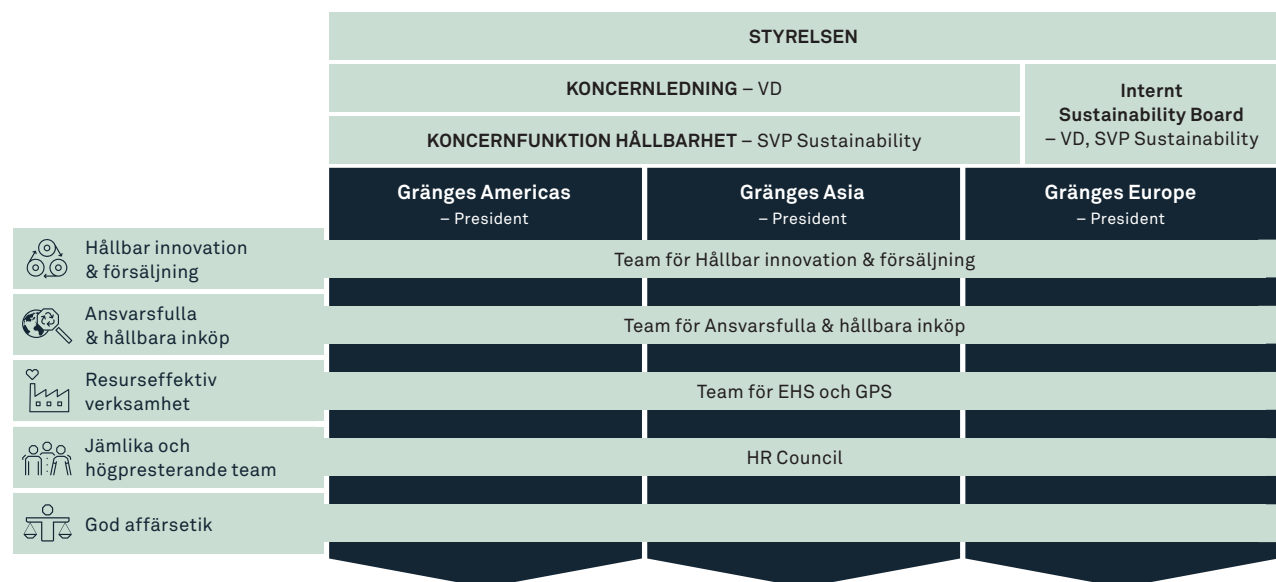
**STYRELSEN**

**KONCERNLEDNING** – VD

**KONCERNFUNKTION HÅLLBARHET** – SVP Sustainability

**Internt Sustainability Board** – VD, SVP Sustainability

**Gränges Americas** – President

**Gränges Asia** – President

**Gränges Europe** – President

Hållbar innovation & försäljning

Team för Hållbar innovation & försäljning

Ansvarsfulla & hållbara inköp

Team för Ansvarsfulla & hållbara inköp

Resurseffektiv verksamhet

Team för EHS och GPS

Jämlika och högpresterande team

HR Council

God affärsetik